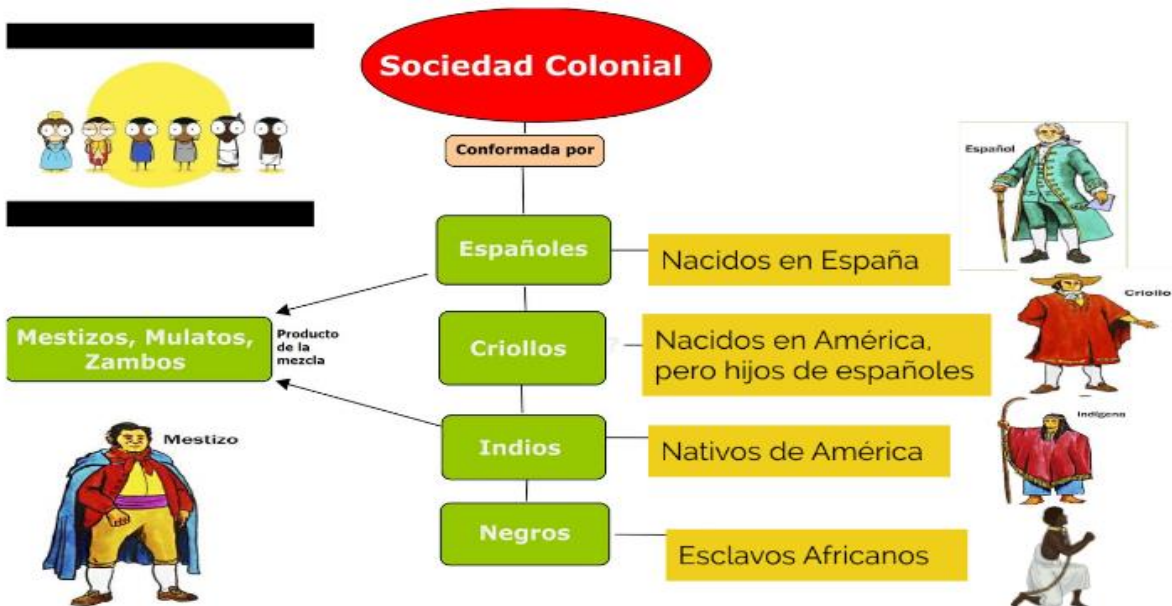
Sociedad Colonial

Conformada por

Españoles

Nacidos en España

Español

Criollos

Nacidos en América, pero hijos de españoles

Criollo

Indios

Nativos de América

Indígena

Negros

Esclavos Africanos

Mestizos, Mulatos, Zambos

Producto de la mezcla

Mestizo